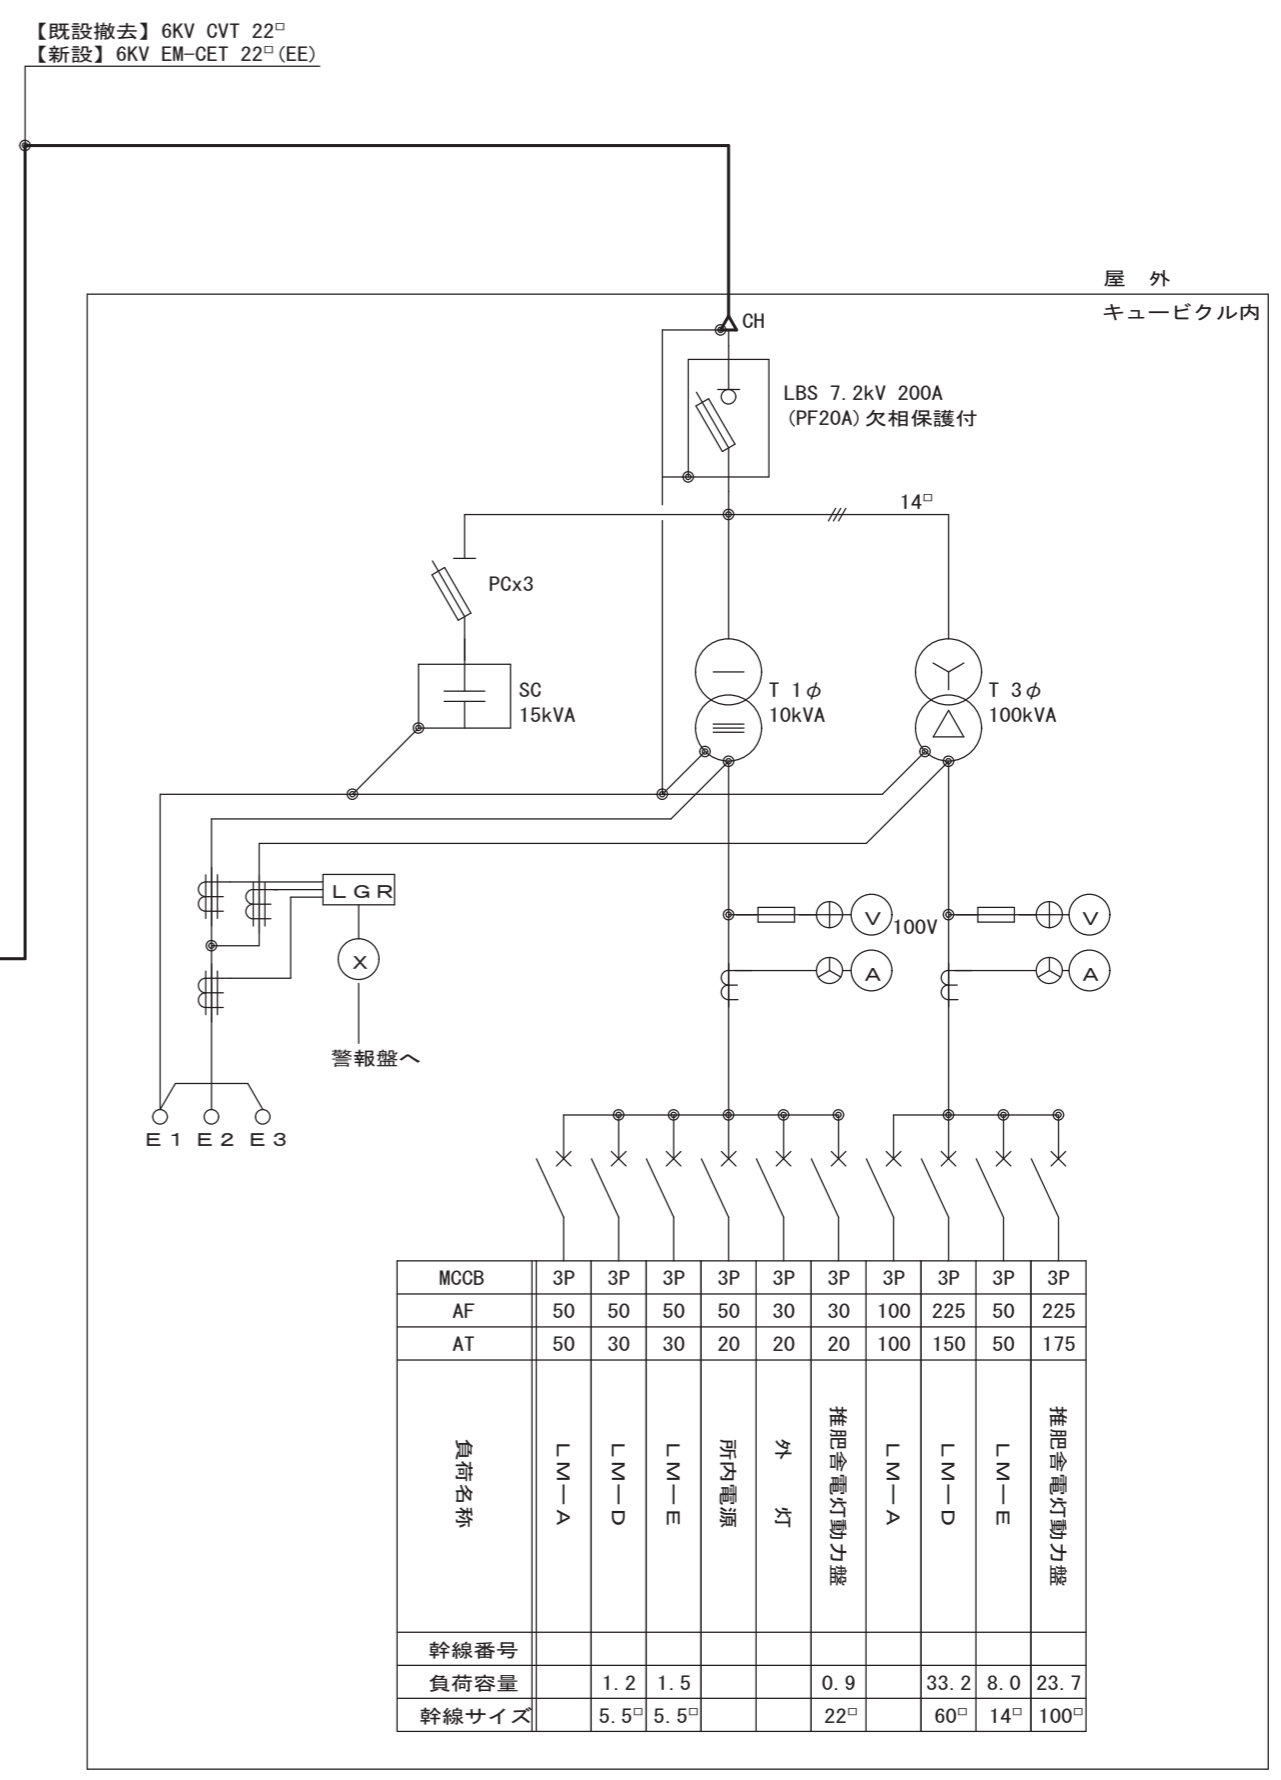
【既設撤去】6KV CVT 22□
【新設】6KV EM-CET 22□(EE)

屋　外

キュービクル内

CH

LBS 7.2kV 200A
(PF20A) 欠相保護付

14□

PCx3

SC
15kVA

T 1$\phi$
10kVA

T 3$\phi$
100kVA

LGR

X

警報盤へ

E1 E2 E3

V

100V

V

A

A

| MCCB | 3P | 3P | 3P | 3P | 3P | 3P | 3P | 3P | 3P | 3P |
|---|---|---|---|---|---|---|---|---|---|---|
| AF | 50 | 50 | 50 | 50 | 30 | 30 | 100 | 225 | 50 | 225 |
| AT | 50 | 30 | 30 | 20 | 20 | 20 | 100 | 150 | 50 | 175 |
| 負荷名称 | LM—A | LM—D | LM—E | 所内電源 | 外　灯 | 推肥舎電灯動力盤 | LM—A | LM—D | LM—E | 推肥舎電灯動力盤 |
| 幹線番号 | | | | | | | | | | |
| 負荷容量 | | 1.2 | 1.5 | | | 0.9 | | 33.2 | 8.0 | 23.7 |
| 幹線サイズ | | 5.5□ | 5.5□ | | | 22□ | | 60□ | 14□ | 100□ |